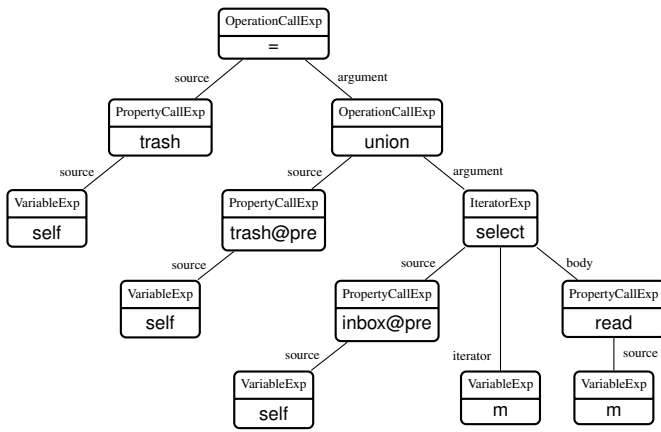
OperationCallExp
=

source
argument

PropertyCallExp
trash

OperationCallExp
union

source
VariableExp
self

source
argument

PropertyCallExp
trash@pre

IteratorExp
select

source
VariableExp
self

source
body

PropertyCallExp
inbox@pre

PropertyCallExp
read

source
VariableExp
self

iterator
VariableExp
m

source
VariableExp
m